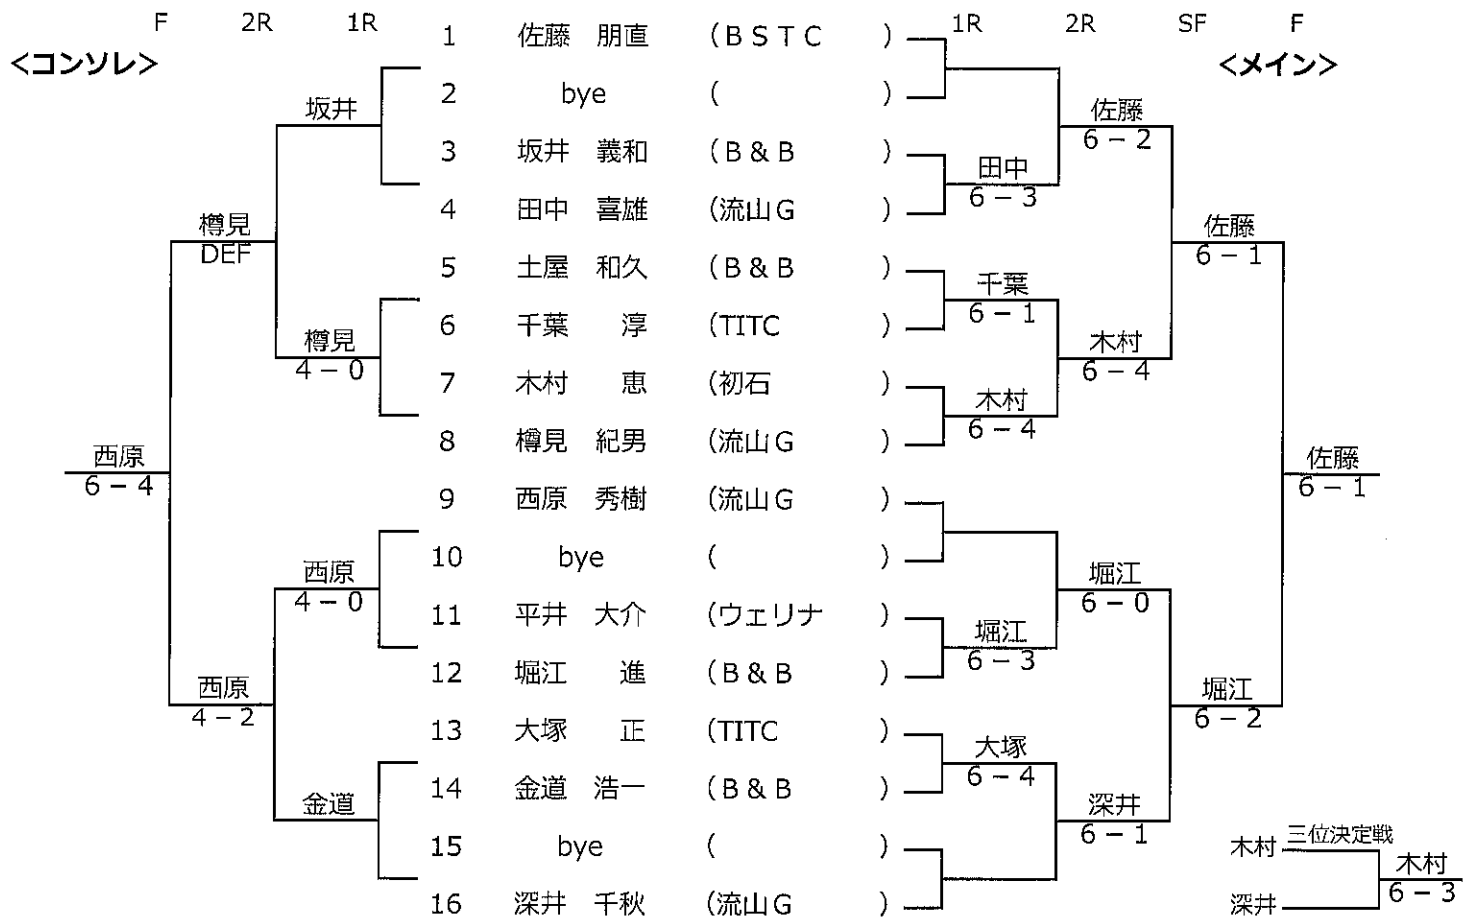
F　2R　1R

<コンソレ>

| | 名前 | 所属 |
|---|---|---|
| 1 | 佐藤　朋直 | （ＢＳＴＣ　） |
| 2 | bye | （　） |
| 3 | 坂井　義和 | （Ｂ＆Ｂ　） |
| 4 | 田中　喜雄 | （流山Ｇ　） |
| 5 | 土屋　和久 | （Ｂ＆Ｂ　） |
| 6 | 千葉　淳 | （TITC　） |
| 7 | 木村　恵 | （初石　） |
| 8 | 樽見　紀男 | （流山Ｇ　） |
| 9 | 西原　秀樹 | （流山Ｇ　） |
| 10 | bye | （　） |
| 11 | 平井　大介 | （ウェリナ　） |
| 12 | 堀江　進 | （Ｂ＆Ｂ　） |
| 13 | 大塚　正 | （TITC　） |
| 14 | 金道　浩一 | （Ｂ＆Ｂ　） |
| 15 | bye | （　） |
| 16 | 深井　千秋 | （流山Ｇ　） |

1R　2R　SF　F

<メイン>

坂井
樽見 DEF
樽見 4－0
西原 6－4
西原 4－0
西原 4－2
金道

田中 6－3
佐藤 6－2
千葉 6－1
木村 6－4
木村 6－4
佐藤 6－1
佐藤 6－1
堀江 6－0
堀江 6－3
堀江 6－2
大塚 6－4
深井 6－1

三位決定戦
木村
深井
木村 6－3